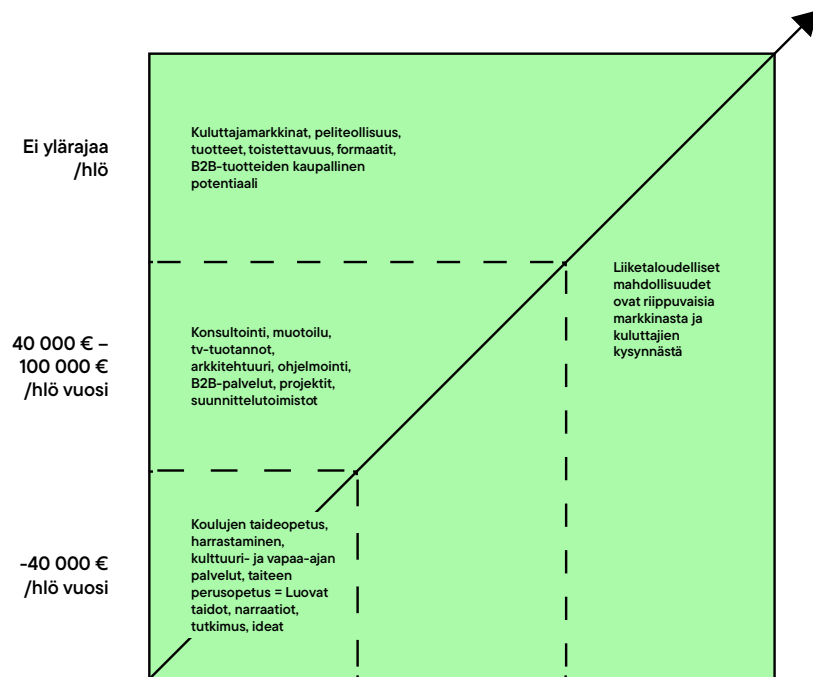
Ei ylärajaa /hlö

Kuluttajamarkkinat, peliteollisuus, tuotteet, toistettavuus, formaatit, B2B-tuotteiden kaupallinen potentiaali

Liiketaloudelliset mahdollisuudet ovat riippuvaisia markkinasta ja kuluttajien kysynnästä

40 000 € – 100 000 € /hlö vuosi

Konsultointi, muotoilu, tv-tuotannot, arkkitehtuuri, ohjelmointi, B2B-palvelut, projektit, suunnittelutoimistot

-40 000 € /hlö vuosi

Koulujen taideopetus, harrastaminen, kulttuuri- ja vapaa-ajan palvelut, taiteen perusopetus = Luovat taidot, narraatiot, tutkimus, ideat